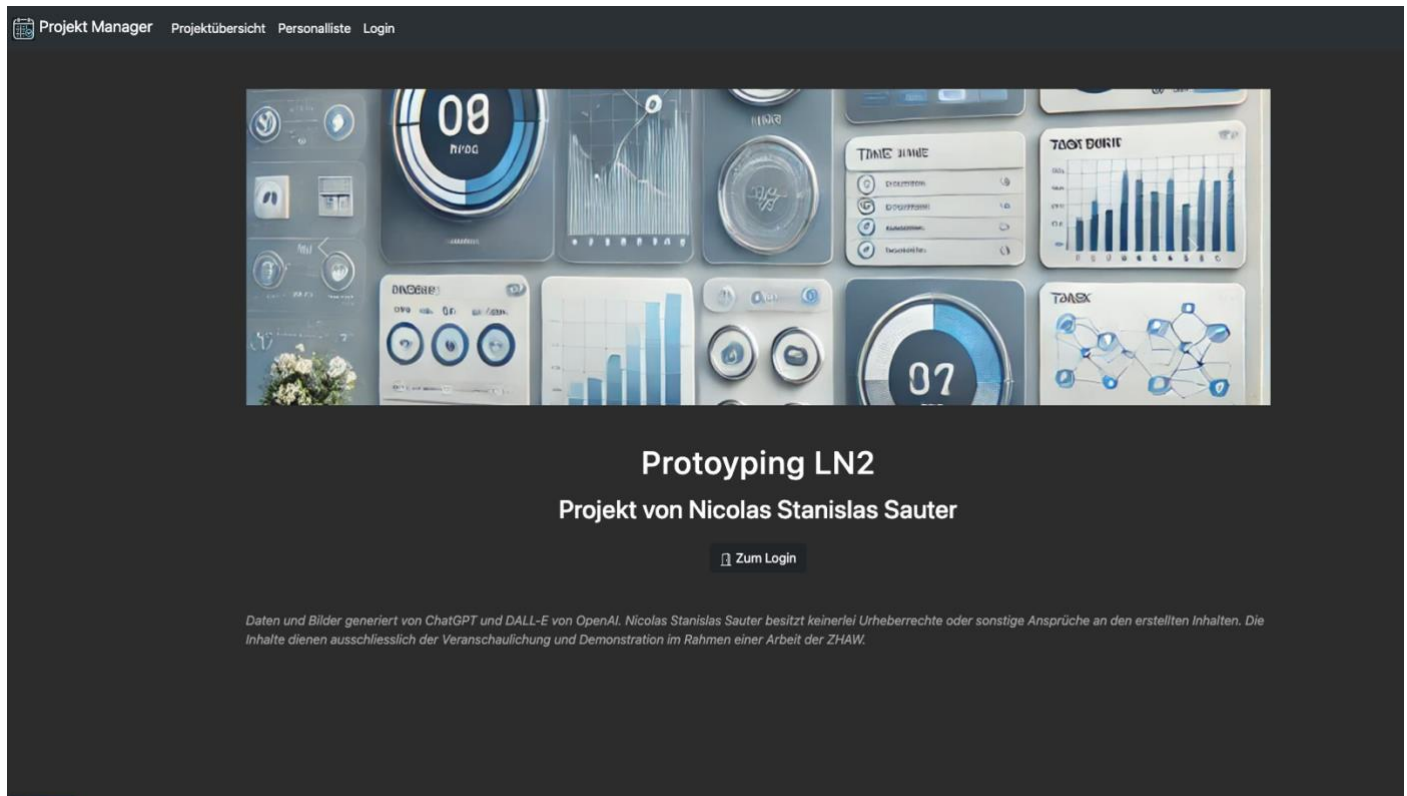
Projekt Manager Projektübersicht Personalliste Login

08
TIME
TOOT
DNOBES
TOASX
07

Protoyping LN2

Projekt von Nicolas Stanislas Sauter

Zum Login

Daten und Bilder generiert von ChatGPT und DALL-E von OpenAI. Nicolas Stanislas Sauter besitzt keinerlei Urheberrechte oder sonstige Ansprüche an den erstellten Inhalten. Die Inhalte dienen ausschliesslich der Veranschaulichung und Demonstration im Rahmen einer Arbeit der ZHAW.